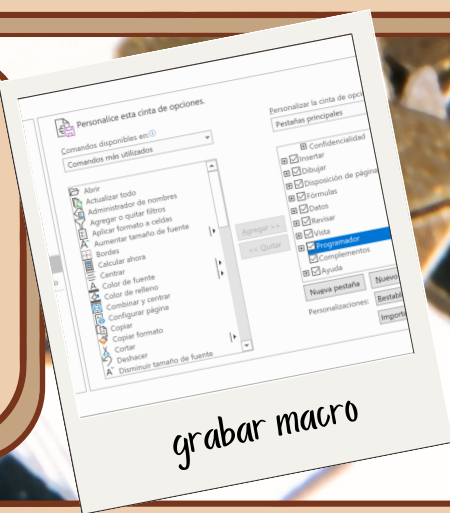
Personalice esta cinta de opciones.

Comandos disponibles en:

Comandos más utilizados

Abrir
Actualizar todo
Administrador de nombres
Agregar o quitar filtros
Aplicar formato a celdas
Aumentar tamaño de fuente
Bordes
Calcular ahora
Centrar
Color de fuente
Color de relleno
Combinar y centrar
Configurar página
Copiar
Copiar formato
Cortar
Deshacer
Disminuir tamaño de fuente

Agregar >>
<< Quitar

Personalizar la cinta de opci

Pestañas principales

Confidencialidad
Insertar
Dibujar
Disposición de página
Fórmulas
Datos
Revisar
Vista
Programador
Complementos
Ayuda

Nueva pestaña
Nuevo
Personalizaciones:
Restable
Importa

grabar macro